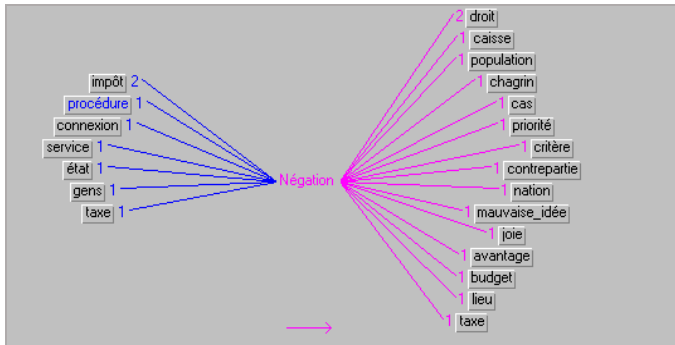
impôt 2
procédure 1
connexion 1
service 1
état 1
gens 1
taxe 1

Négation

2 droit
1 caisse
1 population
1 chagrin
1 cas
1 priorité
1 critère
1 contrepartie
1 nation
1 mauvaise_idée
1 joie
1 avantage
1 budget
1 lieu
1 taxe